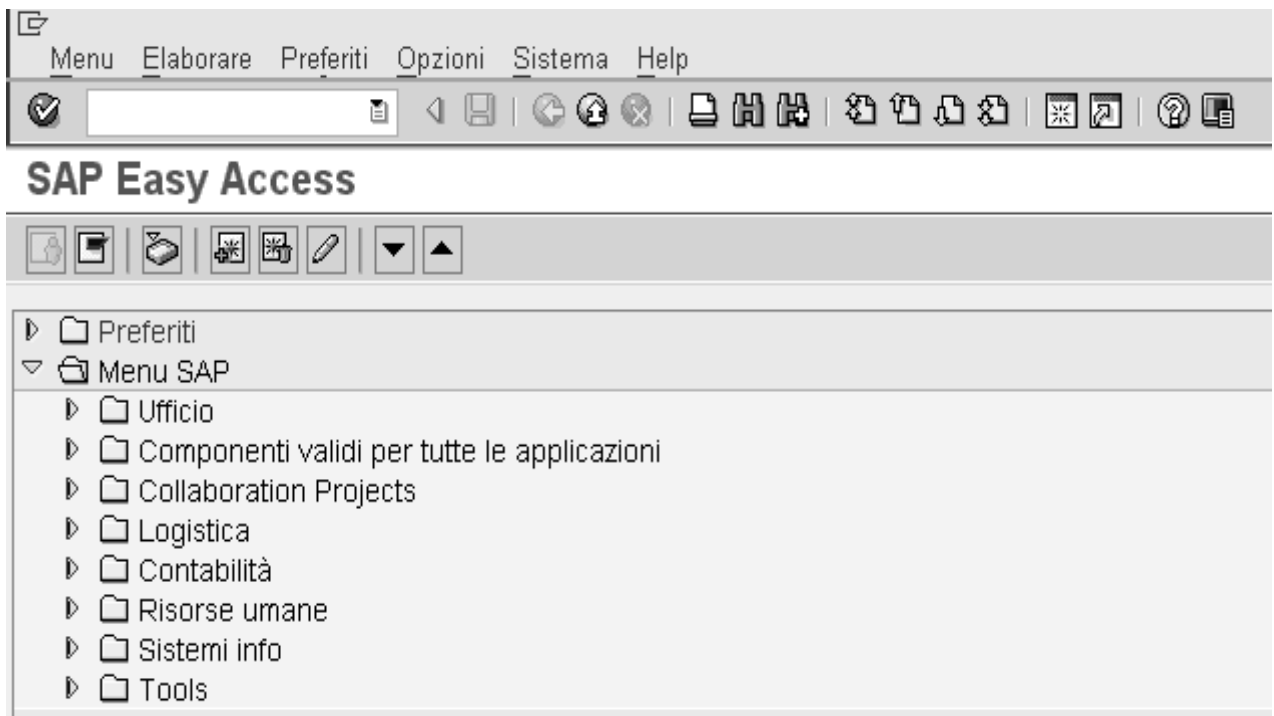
Menu Elaborare Preferiti Opzioni Sistema Help

SAP Easy Access

Preferiti
Menu SAP
Ufficio
Componenti validi per tutte le applicazioni
Collaboration Projects
Logistica
Contabilità
Risorse umane
Sistemi info
Tools